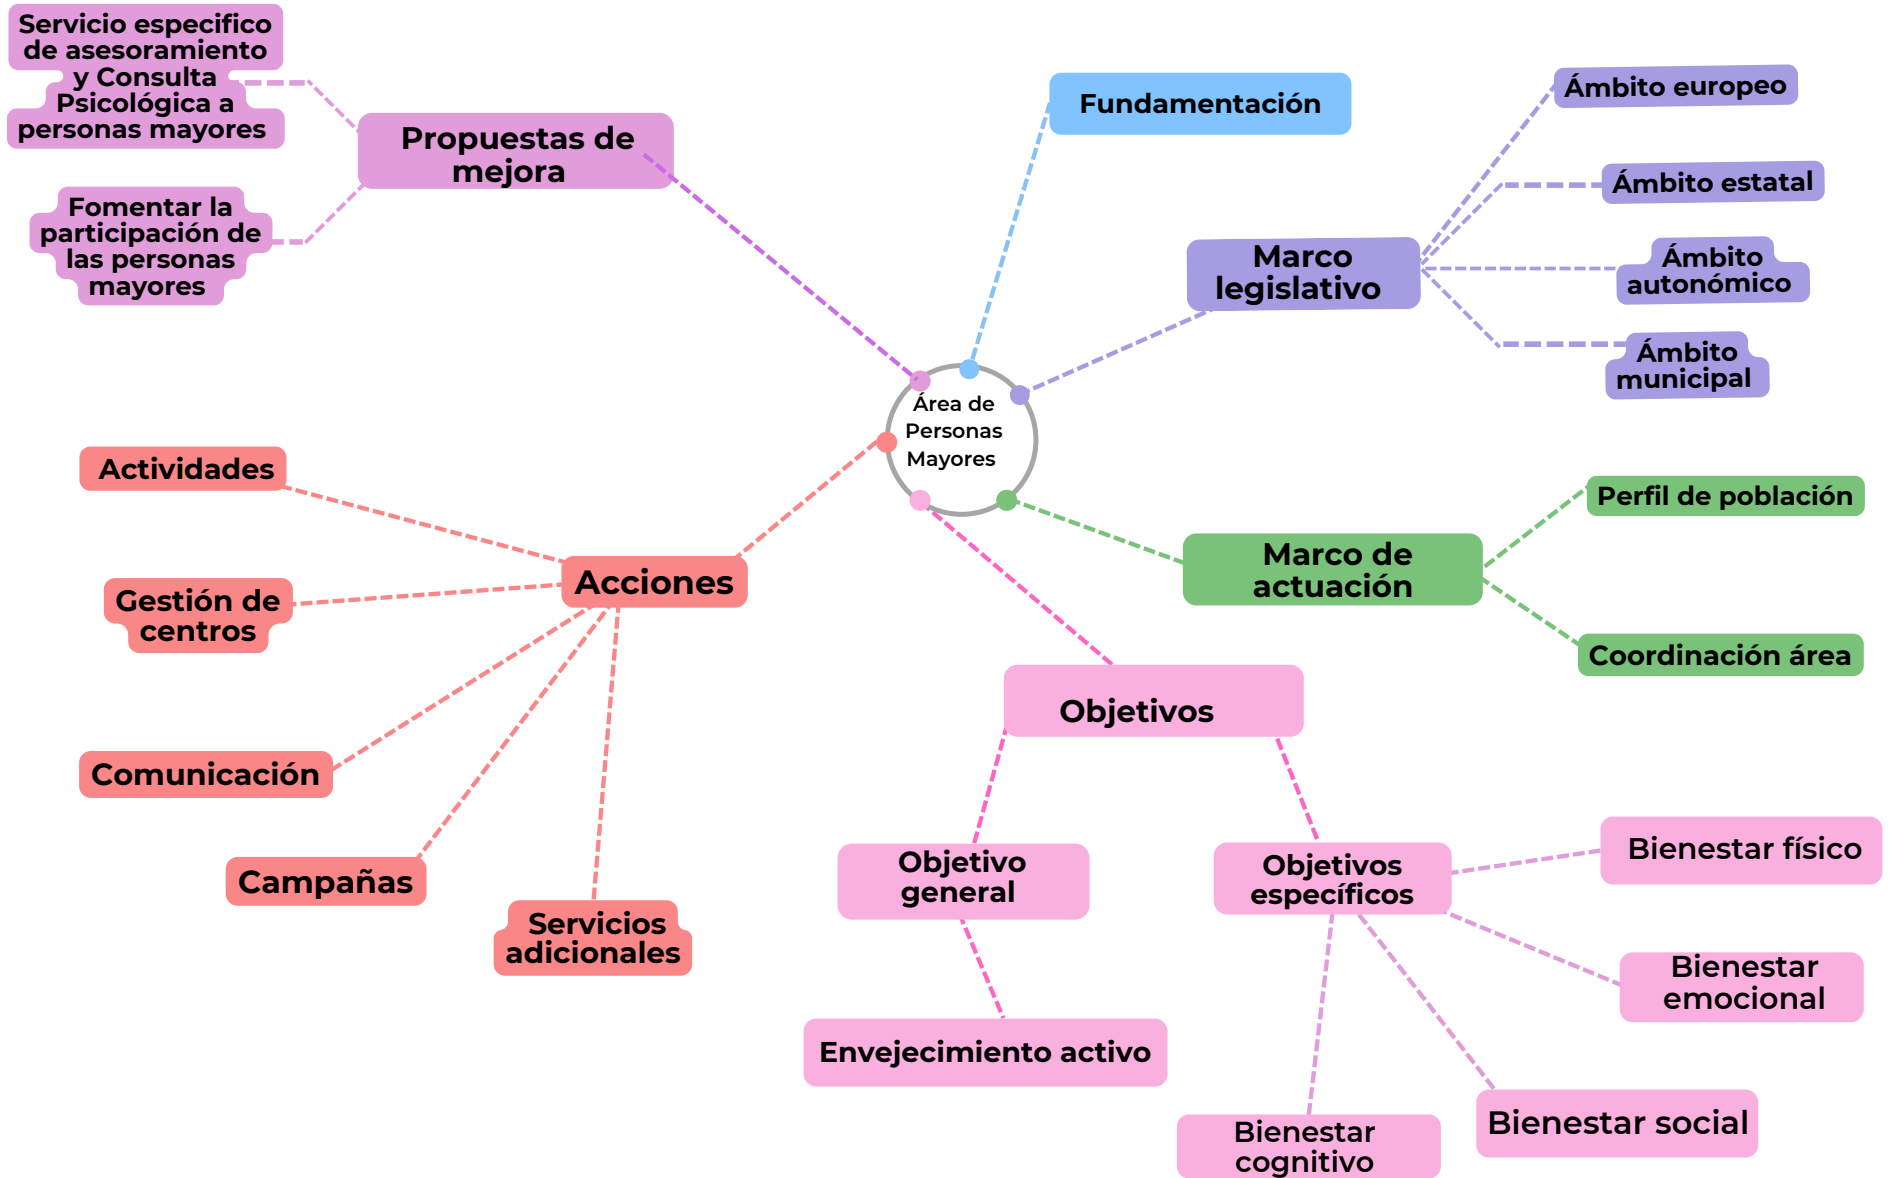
Área de Personas Mayores

Propuestas de mejora

Servicio especifico de asesoramiento y Consulta Psicológica a personas mayores

Fomentar la participación de las personas mayores

Fundamentación

Marco legislativo

Ámbito europeo

Ámbito estatal

Ámbito autonómico

Ámbito municipal

Marco de actuación

Perfil de población

Coordinación área

Objetivos

Objetivo general

Envejecimiento activo

Objetivos específicos

Bienestar físico

Bienestar emocional

Bienestar social

Bienestar cognitivo

Acciones

Actividades

Gestión de centros

Comunicación

Campañas

Servicios adicionales